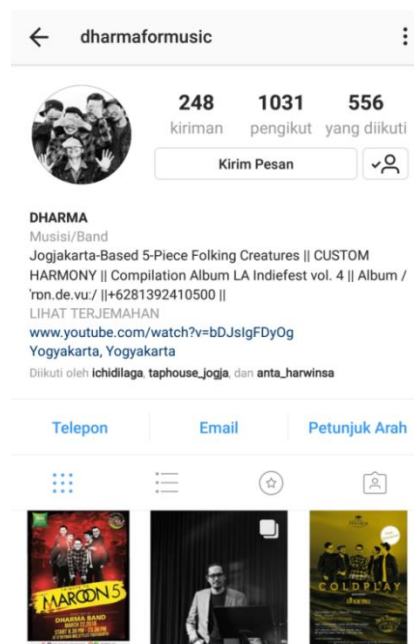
dharmaformusic

248 kiriman
1031 pengikut
556 yang diikuti

Kirim Pesan

DHARMA
Musisi/Band
Jogjakarta-Based 5-Piece Folking Creatures || CUSTOM HARMONY || Compilation Album LA Indiefest vol. 4 || Album / 'rɒn.de.vuː/ ||+6281392410500 ||
LIHAT TERJEMAHAN
www.youtube.com/watch?v=bDJsIgFDyOg
Yogyakarta, Yogyakarta
Diikuti oleh ichidilaga, taphouse_jogja, dan anta_harwinsa

Telepon
Email
Petunjuk Arah

MAROON 5
DHARMA BAND
COLDPLAY